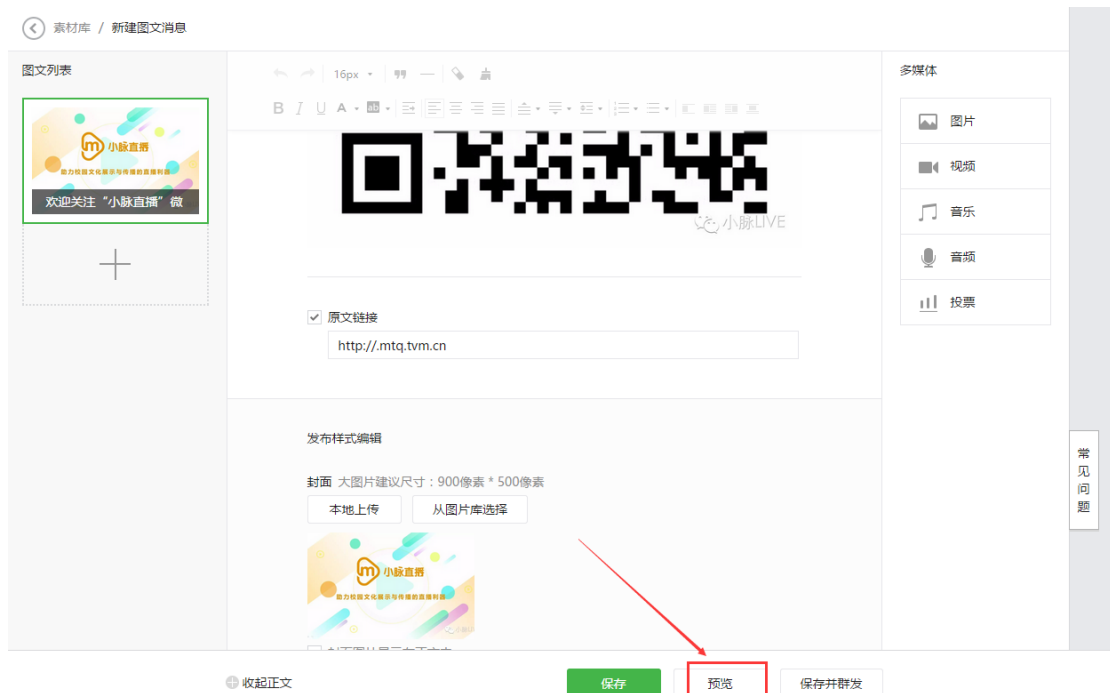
素材库 / 新建图文消息

图文列表

小脉直播
助力校园文化展示与传播的直播利器
欢迎关注“小脉直播”微

16px

B I U A ab

小脉LIVE

原文链接

http://.mtq.tvm.cn

发布样式编辑

封面 大图片建议尺寸：900像素 * 500像素

本地上传 从图片库选择

小脉直播
助力校园文化展示与传播的直播利器

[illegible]

多媒体

图片

视频

音乐

音频

投票

常见问题

收起正文

保存

预览

保存并群发